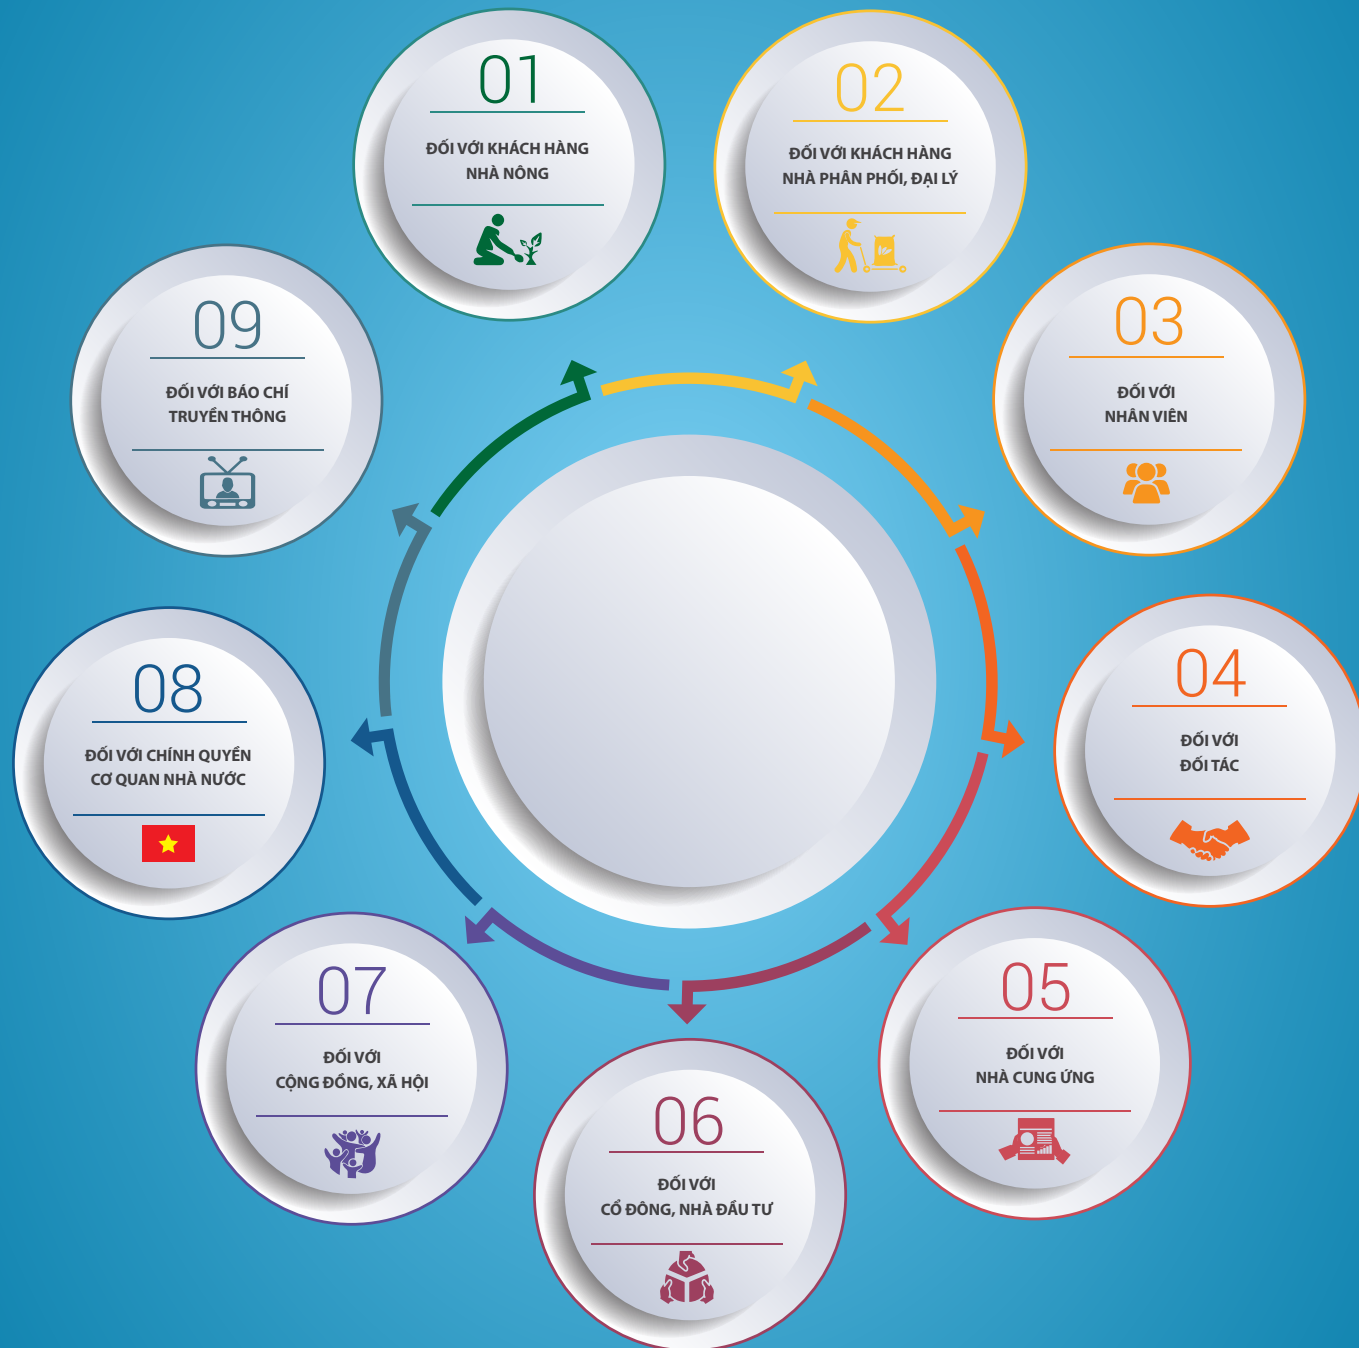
01
ĐỐI VỚI KHÁCH HÀNG NHÀ NÔNG

02
ĐỐI VỚI KHÁCH HÀNG NHÀ PHÂN PHỐI, ĐẠI LÝ

03
ĐỐI VỚI NHÂN VIÊN

04
ĐỐI VỚI ĐỐI TÁC

05
ĐỐI VỚI NHÀ CUNG ỨNG

06
ĐỐI VỚI CỔ ĐÔNG, NHÀ ĐẦU TƯ

07
ĐỐI VỚI CỘNG ĐỒNG, XÃ HỘI

08
ĐỐI VỚI CHÍNH QUYỀN CƠ QUAN NHÀ NƯỚC

09
ĐỐI VỚI BÁO CHÍ TRUYỀN THÔNG